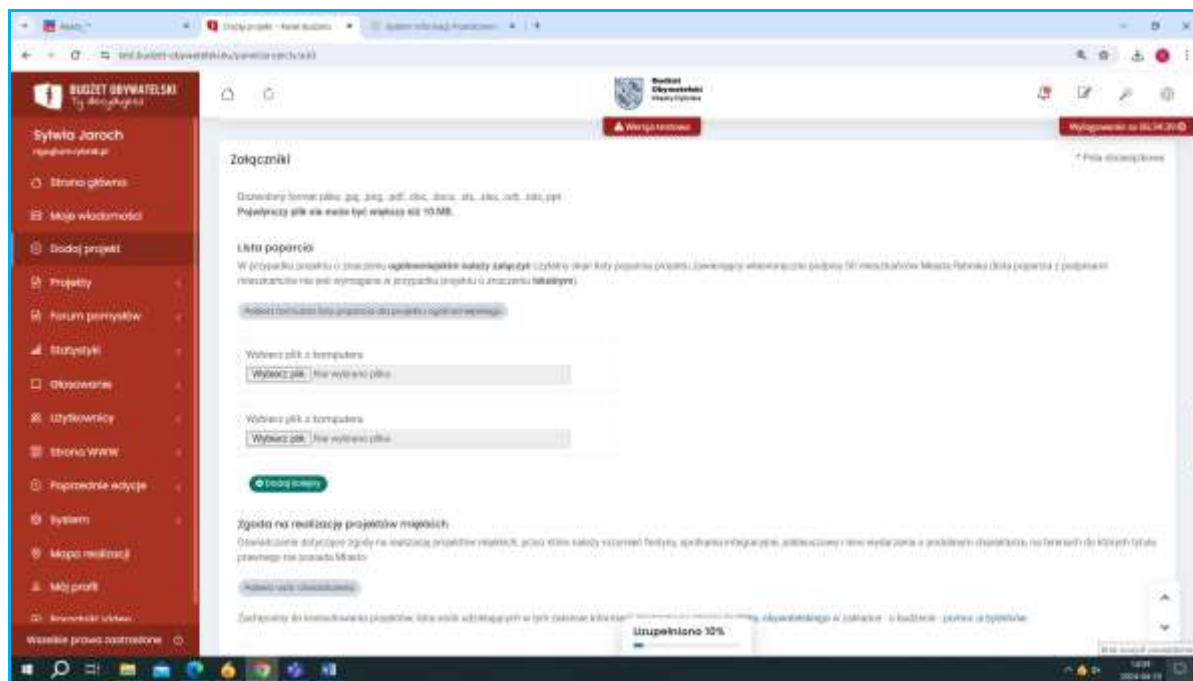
BUDŻET OBYWATELSKI

Sylwia Jaroch

Strona główna
Moje wiadomości
Dodaj projekt
Projekty
Forum pomysłów
Statystyki
Głosowanie
Użytkownicy
Strona WWW
Poprzednie edycje
System
Mapa realizacji
Mój profil

Wszelkie prawa zastrzeżone

Budżet Obywatelski

Wersja testowa

Załączniki

* Pola obowiązkowe

Dozwolony format pliku: jpg, jpeg, pdf, doc, docx, xls, xlsx, odt, ods, ppt.
Pojedynczy plik nie może być większy niż 10 MB.

Lista poparcia

W przypadku projektu o znaczeniu ogólnomiejskim należy załączyć czytelny skan listy poparcia projektu zawierający własnoręczne podpisy 50 mieszkańców Miasta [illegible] (lista poparcia z podpisami mieszkańców nie jest wymagana w przypadku projektu o znaczeniu lokalnym).

Pobierz formularz listy poparcia dla projektu ogólnomiejskiego

Wybierz plik z komputera
Wybierz plik Nie wybrano pliku

Wybierz plik z komputera
Wybierz plik Nie wybrano pliku

Dodaj kolejny

Zgoda na realizację projektów miejskich

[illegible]

Pobierz wzór oświadczenia

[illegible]

Uzupełniono 10%